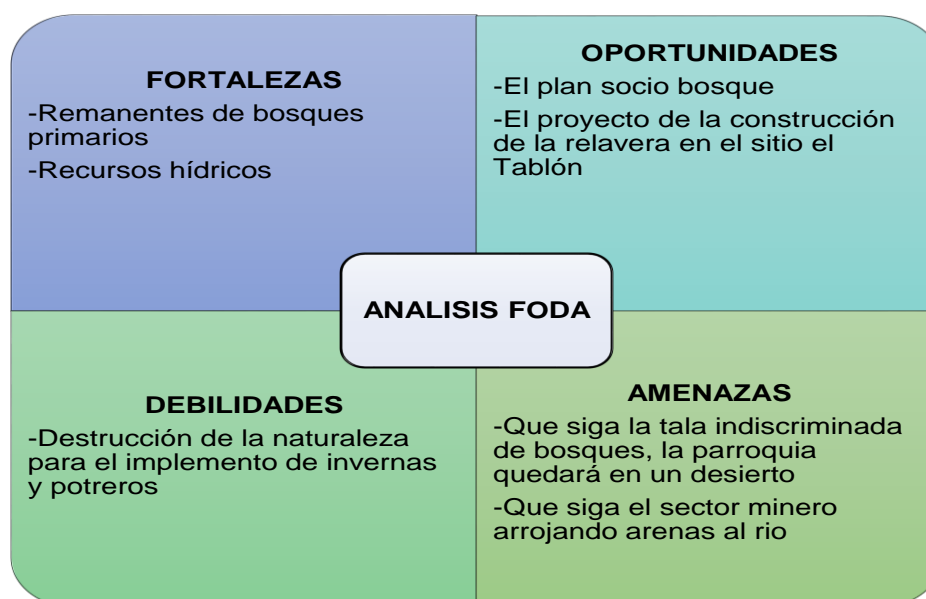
FORTALEZAS

-Remanentes de bosques primarios

-Recursos hídricos

OPORTUNIDADES

-El plan socio bosque

-El proyecto de la construcción de la relavera en el sitio el Tablón

ANALISIS FODA

DEBILIDADES

-Destrucción de la naturaleza para el implemento de invernas y potreros

AMENAZAS

-Que siga la tala indiscriminada de bosques, la parroquia quedará en un desierto

-Que siga el sector minero arrojando arenas al rio